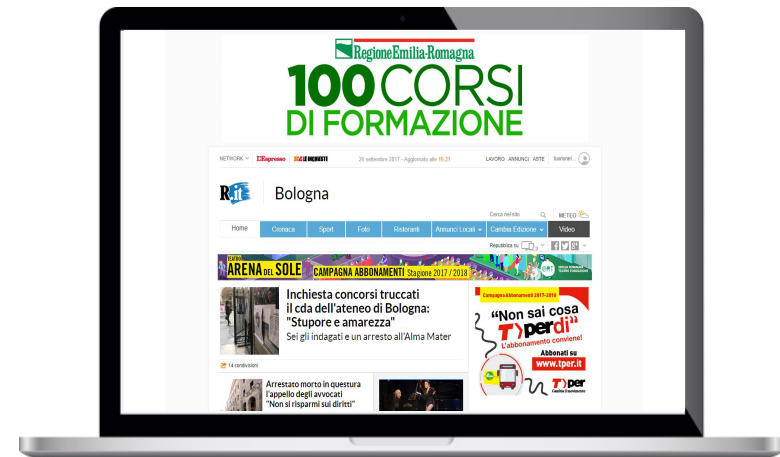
RegioneEmilia-Romagna
100 CORSI
DI FORMAZIONE

NETWORK L'Espresso LE INCHIESTE 26 settembre 2017 - Aggiornato alle 15:21 LAVORO ANNUNCI ASTE

Bologna

Cerca nel sito METEO

Home Cronaca Sport Foto Ristoranti Annunci Locali Cambia Edizione Video

Repubblica su

TEATRO ARENA DEL SOLE CAMPAGNA ABBONAMENTI Stagione 2017 / 2018 ERT

Inchiesta concorsi truccati il cda dell'ateneo di Bologna: "Stupore e amarezza"
Sei gli indagati e un arresto all'Alma Mater

14 condivisioni

Campagna Abbonamenti 2017-2018
"Non sai cosa Tperdi"
L'abbonamento conviene!
Abbonati su www.tper.it
Tper

Arrestato morto in questura l'appello degli avvocati "Non si risparmi sui diritti"